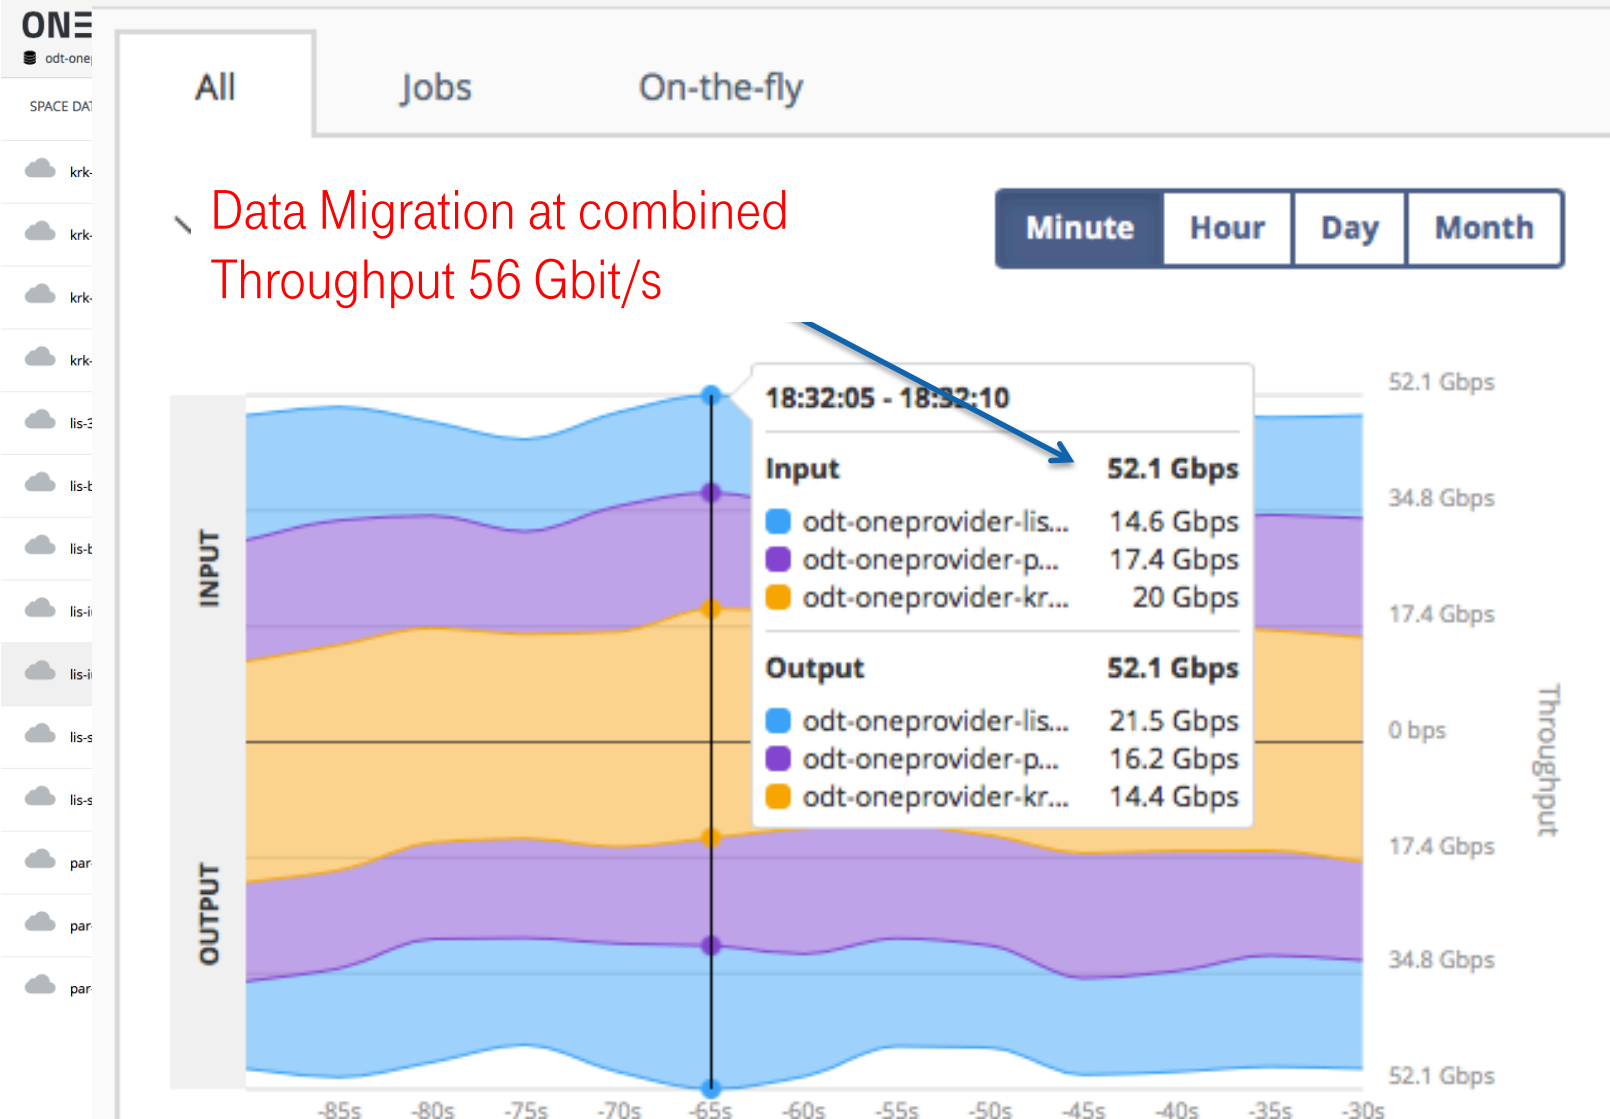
ONE
odt-one

SPACE DAT

krk-
krk-
krk-
krk-
lis-3
lis-t
lis-t
lis-i
lis-i
lis-s
lis-s
par
par
par

All
Jobs
On-the-fly

Data Migration at combined Throughput 56 Gbit/s

Minute
Hour
Day
Month

INPUT
OUTPUT

18:32:05 - 18:32:10

| Input | 52.1 Gbps |
|---|---|
| odt-oneprovider-lis... | 14.6 Gbps |
| odt-oneprovider-p... | 17.4 Gbps |
| odt-oneprovider-kr... | 20 Gbps |

| Output | 52.1 Gbps |
|---|---|
| odt-oneprovider-lis... | 21.5 Gbps |
| odt-oneprovider-p... | 16.2 Gbps |
| odt-oneprovider-kr... | 14.4 Gbps |

52.1 Gbps
34.8 Gbps
17.4 Gbps
0 bps
17.4 Gbps
34.8 Gbps
52.1 Gbps

Throughput

-85s -80s -75s -70s -65s -60s -55s -50s -45s -40s -35s -30s